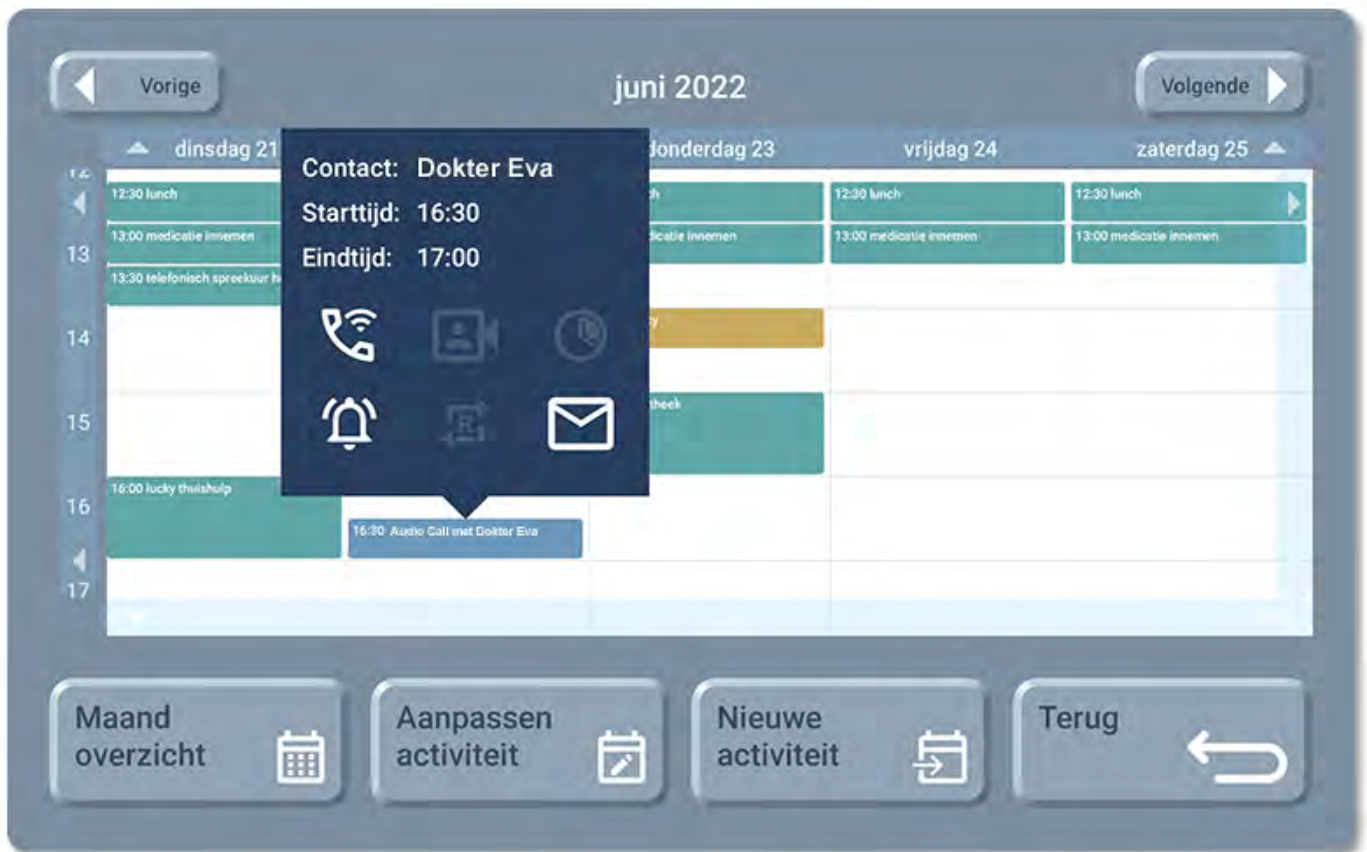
Vorige

juni 2022

Volgende

dinsdag 21

donderdag 23

vrijdag 24

zaterdag 25

12

12:30 lunch

13:00 medicatie innemen

13

13:30 telefonisch spreekuur h

14

15

16:00 lucky thuishulp

16

17

16:30 Audio Call met Dokter Eva

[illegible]ch

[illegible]dicatie innemen

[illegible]y

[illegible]theek

12:30 lunch

13:00 medicatie innemen

12:30 lunch

13:00 medicatie innemen

Contact: Dokter Eva
Starttijd: 16:30
Eindtijd: 17:00

Maand overzicht

Aanpassen activiteit

Nieuwe activiteit

Terug